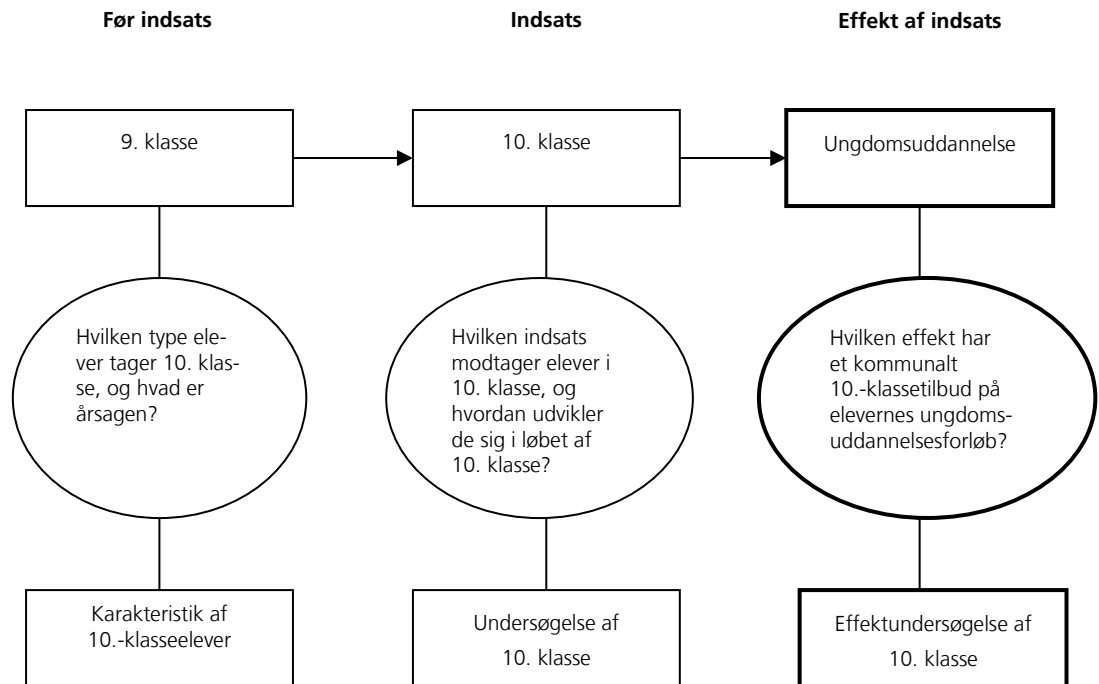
Før indsats

Indsats

Effekt af indsats

9. klasse

10. klasse

Ungdomsuddannelse

Hvilken type elever tager 10. klasse, og hvad er årsagen?

Hvilken indsats modtager elever i 10. klasse, og hvordan udvikler de sig i løbet af 10. klasse?

Hvilken effekt har et kommunalt 10.-klassetilbud på elevernes ungdomsuddannelsesforløb?

Karakteristik af 10.-klasseelever

Undersøgelse af 10. klasse

Effektundersøgelse af 10. klasse